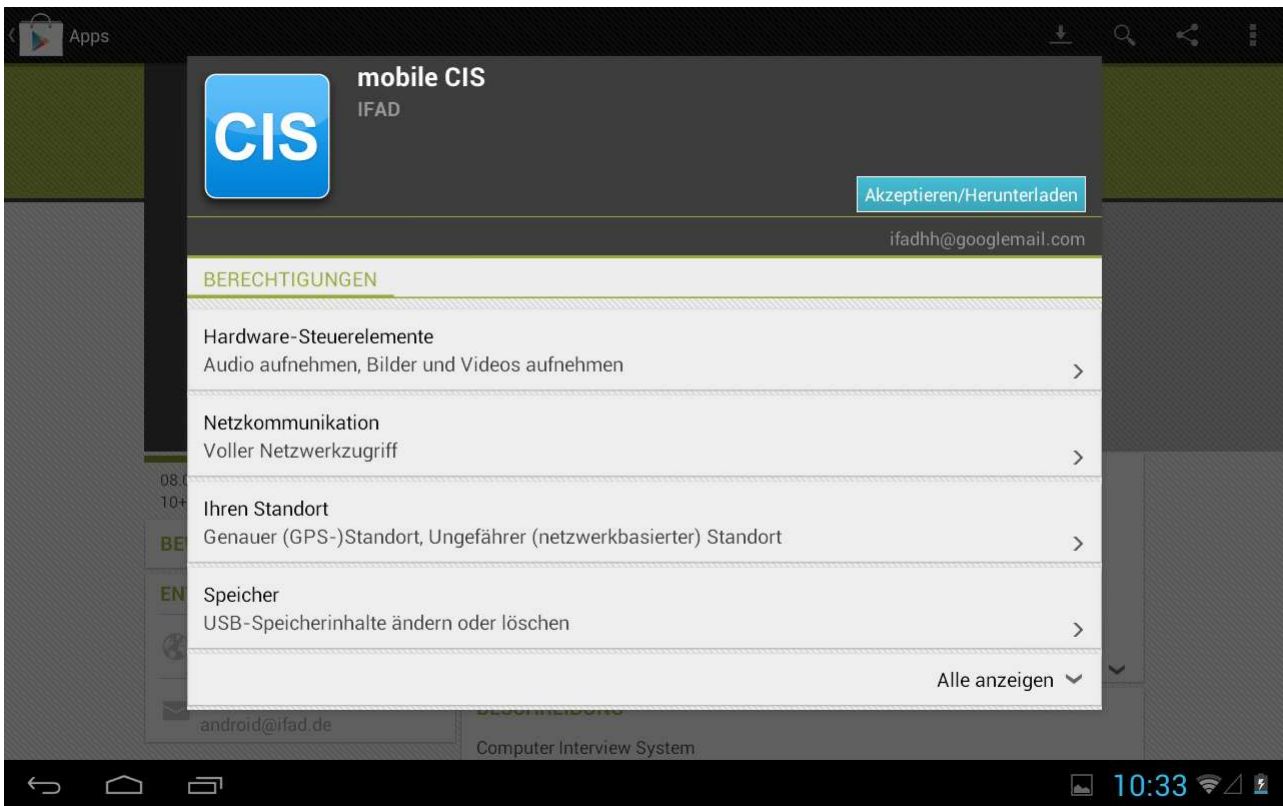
Apps

mobile CIS
IFAD

CIS

Akzeptieren/Herunterladen

ifadhh@googlemail.com

BERECHTIGUNGEN

Hardware-Steuerelemente
Audio aufnehmen, Bilder und Videos aufnehmen

Netzkommunikation
Voller Netzwerkzugriff

Ihren Standort
Genauer (GPS-)Standort, Ungefährer (netzwerkbasierter) Standort

Speicher
USB-Speicherinhalte ändern oder löschen

Alle anzeigen

08.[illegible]
10+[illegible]
BE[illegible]
EN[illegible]

android@ifad.de

Computer Interview System

10:33